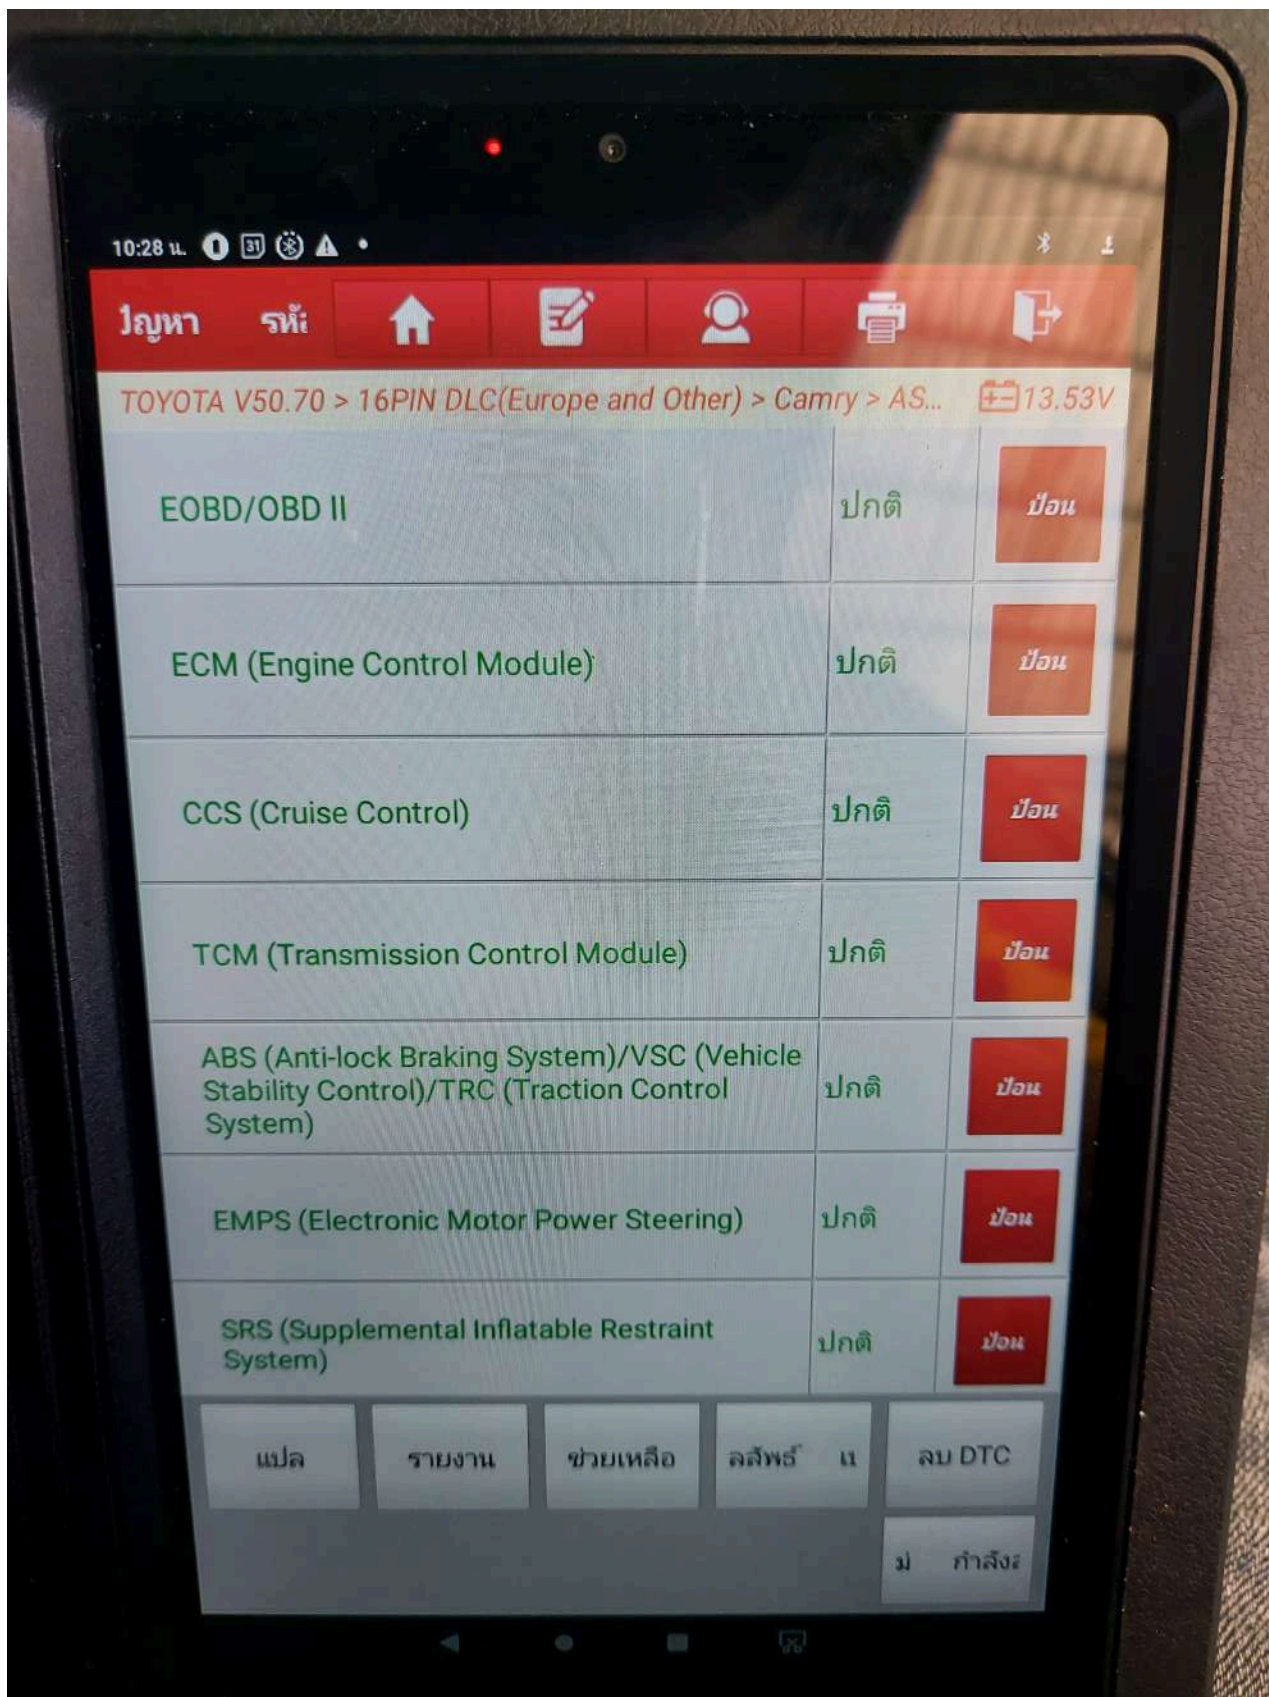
10:28 น.

ปัญหา รหัส

TOYOTA V50.70 > 16PIN DLC(Europe and Other) > Camry > AS... 13.53V

| | | |
|---|---|---|
| EOBD/OBD II | ปกติ | ป้อน |
| ECM (Engine Control Module) | ปกติ | ป้อน |
| CCS (Cruise Control) | ปกติ | ป้อน |
| TCM (Transmission Control Module) | ปกติ | ป้อน |
| ABS (Anti-lock Braking System)/VSC (Vehicle Stability Control)/TRC (Traction Control System) | ปกติ | ป้อน |
| EMPS (Electronic Motor Power Steering) | ปกติ | ป้อน |
| SRS (Supplemental Inflatable Restraint System) | ปกติ | ป้อน |

แปล รายงาน ช่วยเหลือ ลลัพธ์ แ ลบ DTC

ม่ กำลัง